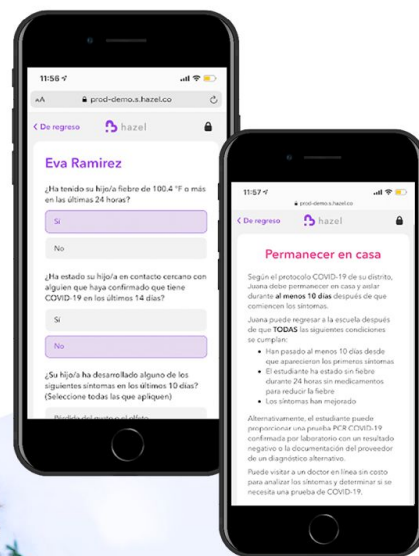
11:56

AA prod-demo.s.hazel.co

< De regreso hazel

Eva Ramirez

¿Ha tenido su hijo/a fiebre de 100.4 °F o más en las últimas 24 horas?

Sí

No

¿Ha estado su hijo/a en contacto cercano con alguien que haya confirmado que tiene COVID-19 en los últimos 14 días?

Sí

No

¿Su hijo/a ha desarrollado alguno de los siguientes síntomas en los últimos 10 días? (Seleccione todas las que apliquen)

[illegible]

11:57

prod-demo.s.hazel.co

< De regreso hazel

Permanecer en casa

Según el protocolo COVID-19 de su distrito, Juana debe permanecer en casa y aislar durante al menos 10 días después de que comiencen los síntomas.

Juana puede regresar a la escuela después de que TODAS las siguientes condiciones se cumplan:

- Han pasado al menos 10 días desde que aparecieron los primeros síntomas
- El estudiante ha estado sin fiebre durante 24 horas sin medicamentos para reducir la fiebre
- Los síntomas han mejorado

Alternativamente, el estudiante puede proporcionar una prueba PCR COVID-19 confirmada por laboratorio con un resultado negativo o la documentación del proveedor de un diagnóstico alternativo.

Puede visitar a un doctor en línea sin costo para analizar los síntomas y determinar si se necesita una prueba de COVID-19.